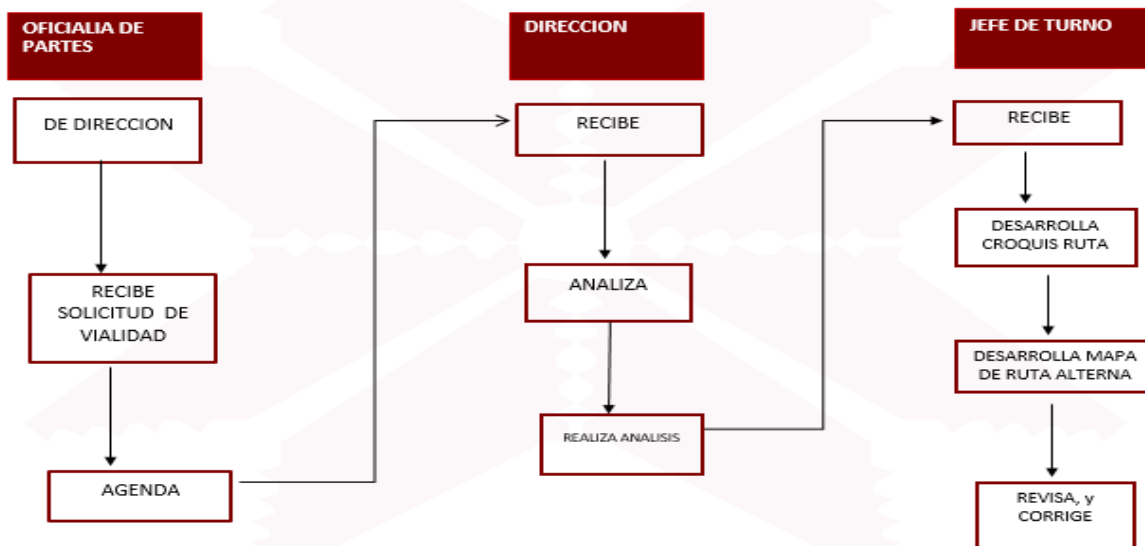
OFICIALIA DE PARTES

DE DIRECCION

RECIBE SOLICITUD DE VIALIDAD

AGENDA

DIRECCION

RECIBE

ANALIZA

REALIZA ANALISIS

JEFE DE TURNO

RECIBE

DESARROLLA CROQUIS RUTA

DESARROLLA MAPA DE RUTA ALTERNA

REVISA, y CORRIGE